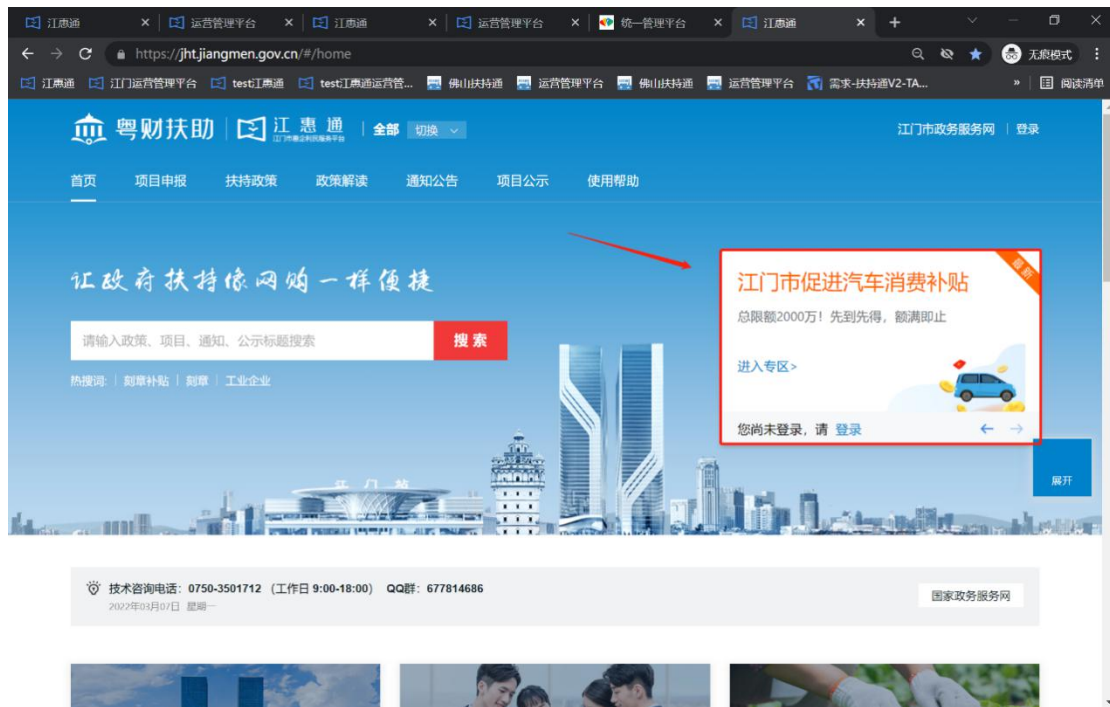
江惠通 × 运营管理平台 × 江惠通 × 运营管理平台 × 统一管理平台 × 江惠通 × +

https://jht.jiangmen.gov.cn/#/home

无痕模式

江惠通 江门运营管理平台 test江惠通 test江惠通运营管... 佛山扶持通 运营管理平台 佛山扶持通 运营管理平台 需求-扶持通V2-TA... » 阅读清单

粤财扶助 | 江惠通 江门市惠企利民服务平台 | 全部 切换

江门市政务服务网 | 登录

首页 项目申报 扶持政策 政策解读 通知公告 项目公示 使用帮助

让政府扶持像网购一样便捷

请输入政策、项目、通知、公示标题搜索 搜索

热搜词: 刻章补贴 | 刻章 | 工业企业

江门市促进汽车消费补贴

最新

总限额2000万！先到先得，额满即止

进入专区>

您尚未登录，请 登录

展开

技术咨询电话：0750-3501712（工作日 9:00-18:00） QQ群：677814686

2022年03月07日 星期一

国家政务服务网